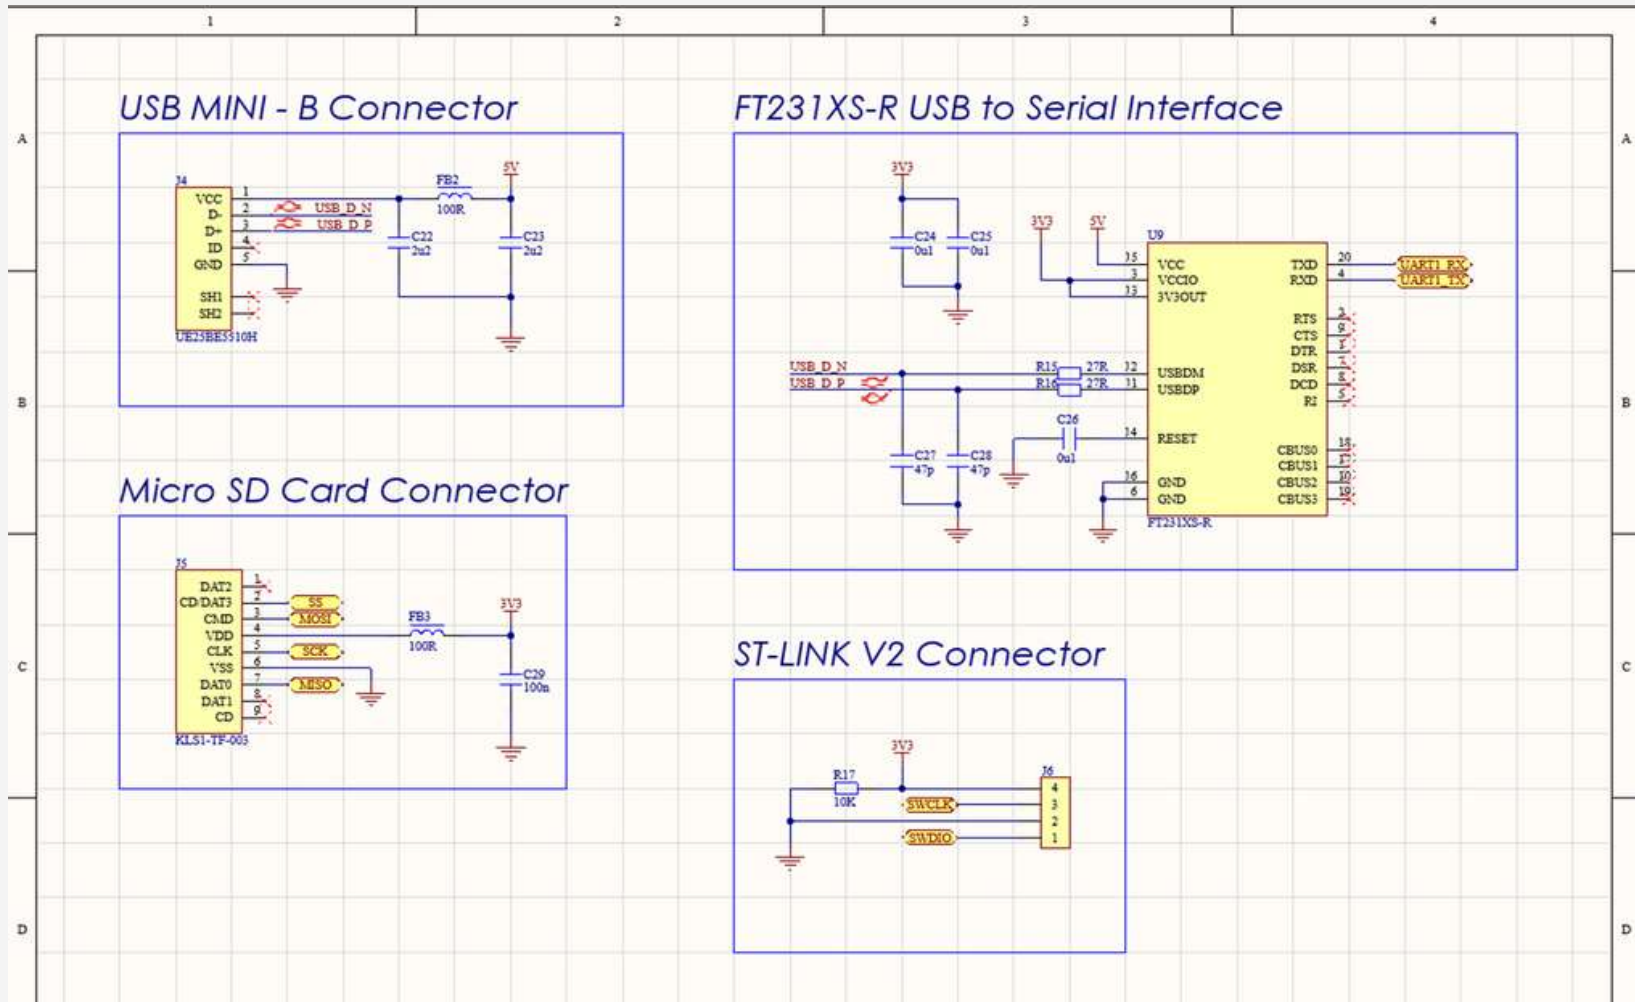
1 2 3 4

A B C D

USB MINI - B Connector

J4
VCC 1
D- 2
D+ 3
ID 4
GND 5
SH1
SH2
UE25BE5510H

USB_D_N
USB_D_P
FB2
100R
5V
C22
2u2
C23
2u2

FT231XS-R USB to Serial Interface

3V3
C24
0u1
C25
0u1
3V3
5V
U9
35 VCC
3 VCCIO
33 3V3OUT
TXD 20
RXD 4
UART1_RX
UART1_TX
RTS 3
CTS 9
DTR 1
DSR 7
DCD 8
RI 5
USB_D_N
USB_D_P
R15 27R
R16 27R
32 USBDM
31 USBDP
C26
0u1
14 RESET
C27
47p
C28
47p
CBUS0 18
CBUS1 17
CBUS2 10
CBUS3 19
16 GND
6 GND
FT231XS-R

Micro SD Card Connector

J5
DAT2 1
CD/DAT3 2
CMD 3
VDD 4
CLK 5
VSS 6
DAT0 7
DAT1 8
CD 9
KLS1-TF-003
SS
MOSI
SCK
MISO
FB3
100R
3V3
C29
100n

ST-LINK V2 Connector

3V3
R17
10K
J6
SWCLK
SWDIO
4
3
2
1